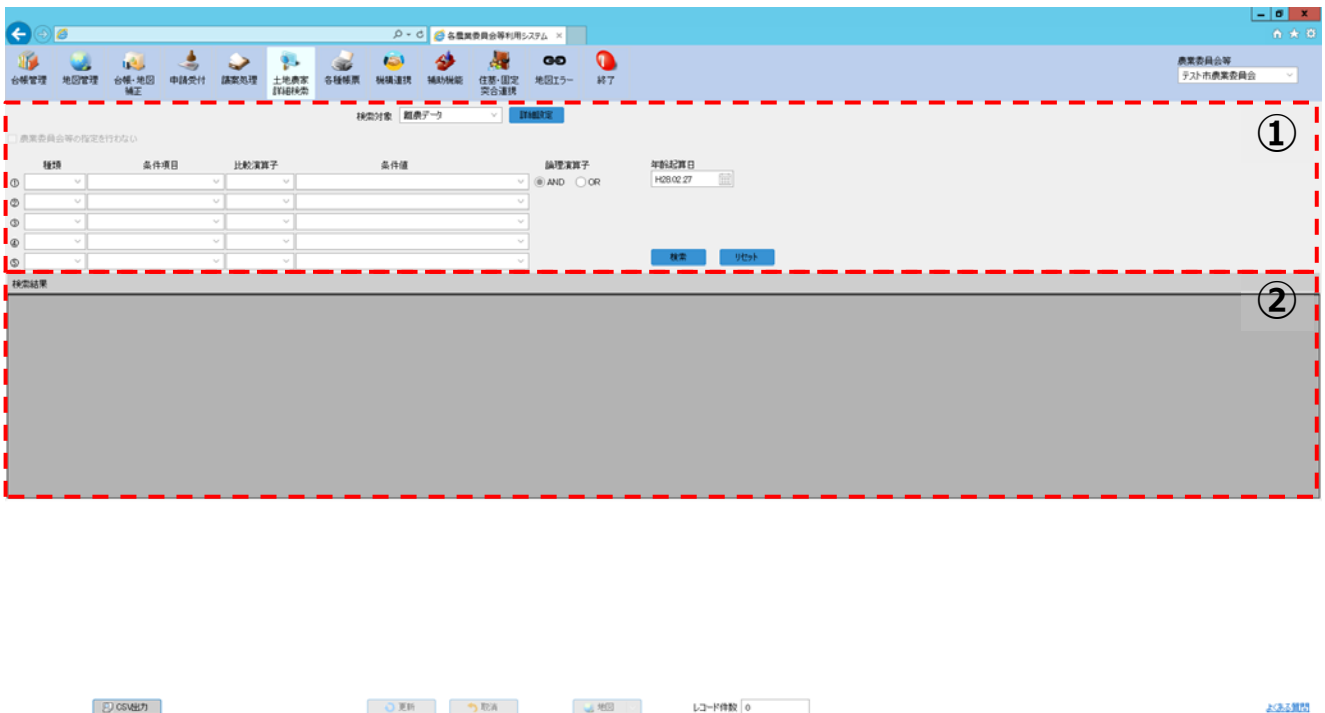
各農業委員会等利用システム

台帳管理 地図管理 台帳・地図補正 申請受付 議案処理 土地農家詳細検索 各種帳票 機構連携 補助機能 住基・固定突合連携 地図エラー 終了

農業委員会等
テスト市農業委員会

検索対象 農家データ 詳細設定

農業委員会等の指定を行わない

| 種類 | 条件項目 | 比較演算子 | 条件値 | 論理演算子 | 年齢起算日 |
|---|---|---|---|---|---|
| ① | | | | AND OR | H28.02.27 |
| ② | | | | | |
| ③ | | | | | |
| ④ | | | | | |
| ⑤ | | | | | |

検索 リセット

①

検索結果

②

CSV出力 更新 取消 地図 レコード件数 0 よくある質問